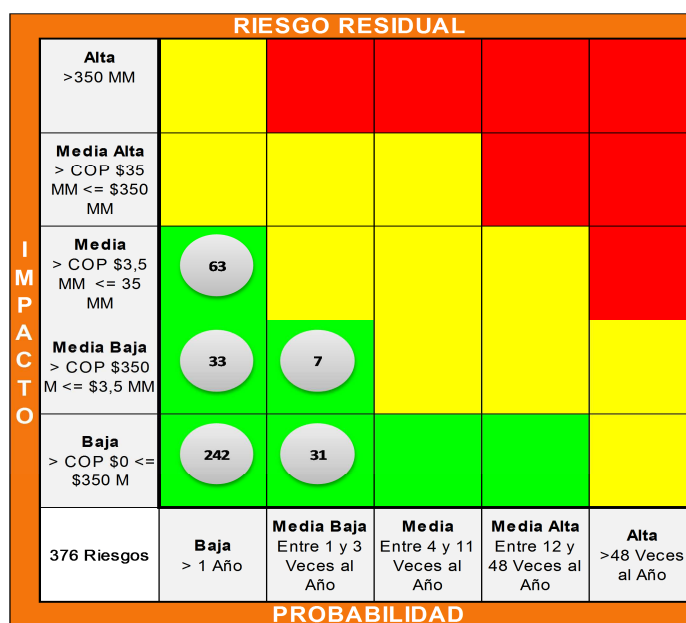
RIESGO RESIDUAL

IMPACTO

| Alta >350 MM | | | | | |
|---|---|---|---|---|---|
| Media Alta > COP $35 MM <= $350 MM | | | | | |
| Media > COP $3,5 MM <= 35 MM | 63 | | | | |
| Media Baja > COP $350 M <= $3,5 MM | 33 | 7 | | | |
| Baja > COP $0 <= $350 M | 242 | 31 | | | |
| 376 Riesgos | Baja > 1 Año | Media Baja Entre 1 y 3 Veces al Año | Media Entre 4 y 11 Veces al Año | Media Alta Entre 12 y 48 Veces al Año | Alta >48 Veces al Año |

PROBABILIDAD